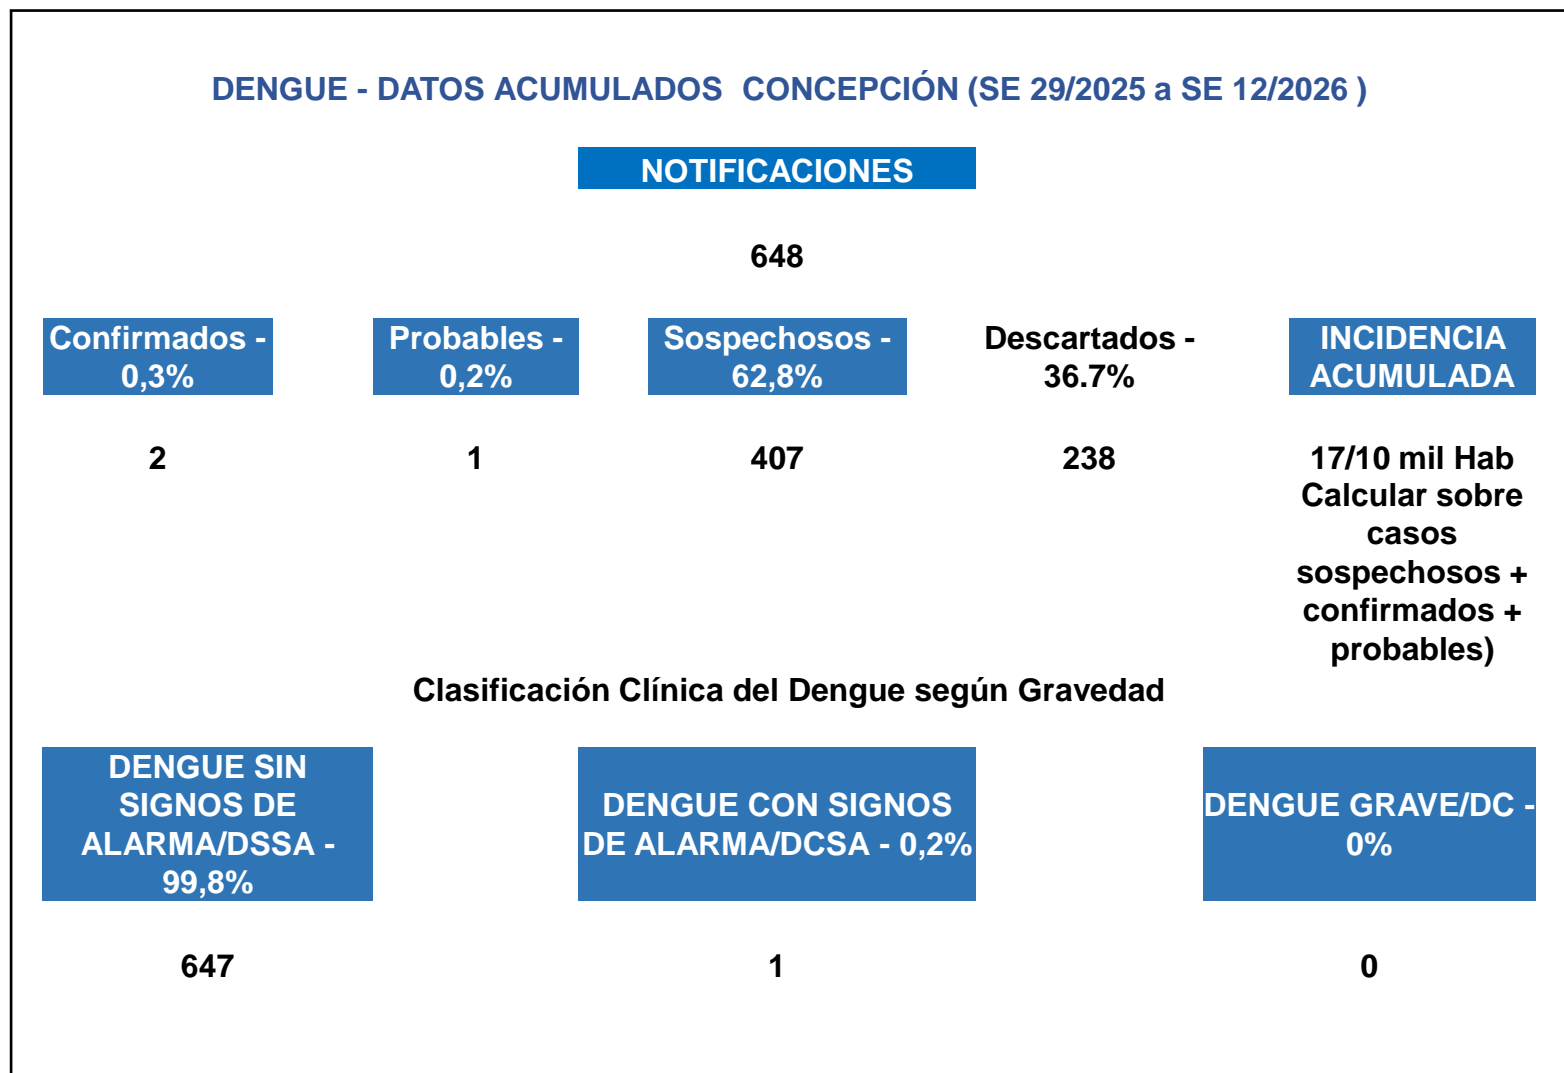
DENGUE - DATOS ACUMULADOS CONCEPCIÓN (SE 29/2025 a SE 12/2026 )

NOTIFICACIONES

648

| Confirmados - 0,3% | Probables - 0,2% | Sospechosos - 62,8% | Descartados - 36.7% | INCIDENCIA ACUMULADA |
|---|---|---|---|---|
| 2 | 1 | 407 | 238 | 17/10 mil Hab Calcular sobre casos sospechosos + confirmados + probables) |

Clasificación Clínica del Dengue según Gravedad

| DENGUE SIN SIGNOS DE ALARMA/DSSA - 99,8% | DENGUE CON SIGNOS DE ALARMA/DCSA - 0,2% | DENGUE GRAVE/DC - 0% |
|---|---|---|
| 647 | 1 | 0 |